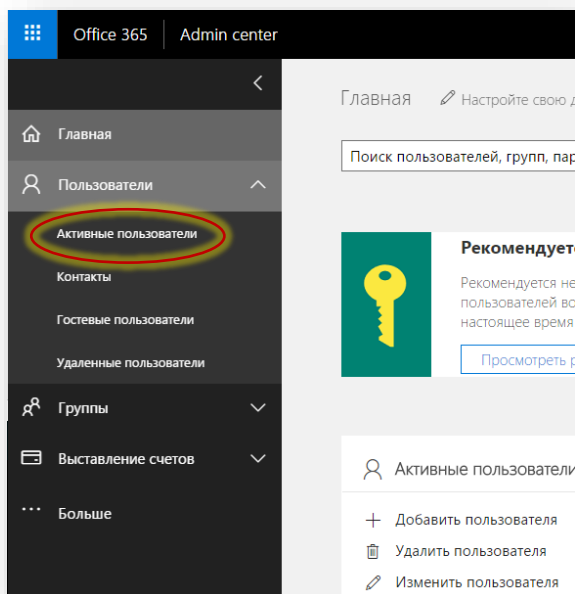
Office 365 | Admin center

Главная

Пользователи

Активные пользователи

Контакты

Гостевые пользователи

Удаленные пользователи

Группы

Выставление счетов

Больше

Главная Настройте свою д

Поиск пользователей, групп, пар

Рекомендует

Рекомендуется не пользователей во настоящее время

Просмотреть р

Активные пользователи

Добавить пользователя

Удалить пользователя

Изменить пользователя